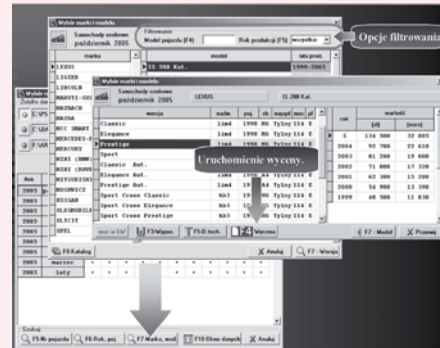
Wybór marki i modelu

Samochody osobowe
październik 2005

Filtrowanie
Model pojazdu [F4]
Rok produkcji [F5] wszystkie

Opcje filtrowani

marka
LEXUS
LIGIER
LINCOLN
MARUTI-SUZ
MAYBACH
MAZDA
MCC SMART
MERCEDES-B
MERCURY
MINI (BMW)
MINI (ROVE
MITSUBISHI
MOSKWICZ
NISSAN
OLDSMOBILE
OLTCIT
OPEL

model
IS 200 Kat.

lata prod.
1999-2005

Wybór marki i modelu

Samochody osobowe
październik 2005

LEXUS
IS 200 Kat.

| wersja | nadw. | poj | ob | napęd | moc | pl |
|---|---|---|---|---|---|---|
| Classic | lim4 | 1998 | R6 | Tylny | 114 | E |
| Elegance | lim4 | 1998 | R6 | Tylny | 114 | E |
| Prestige | | | | | | |
| Sport | | | | | | |
| Classic Aut. | | | | | | |
| Elegance Aut. | | | | | | |
| Prestige Aut. | | | | | | |
| Sport Aut. | | | | | | |
| Sport Cross Classic | kb5 | 19 | | Tylny | 114 | E |
| Sport Cross Elegance | kb5 | 19 | | Tylny | 114 | E |
| Sport Cross Prestige | kb5 | 19 | | Tylny | 114 | E |

Uruchomienie wyceny.

| rok | wartość [zł] | [euro] |
|---|---|---|
| 5 | 134 900 | 32 885 |
| 2004 | 92 700 | 22 610 |
| 2003 | 81 200 | 19 800 |
| 2002 | 71 000 | 17 320 |
| 2001 | 63 300 | 15 200 |
| 2000 | 54 900 | 13 390 |
| 1999 | 48 500 | 11 830 |

F3 Wyposaż. | F5 O tech. | F4 Wycena | F7 - Model | Powrót

F8 Katalog | Anuluj | F7 - Wersja

Rok
2005
2005
2005
2005
2005

marzec
luty

Szukaj
F5 Nr pojazdu | F6 Rok. poj. | F7 Marka, mod. | F10 Okno danych | Anuluj